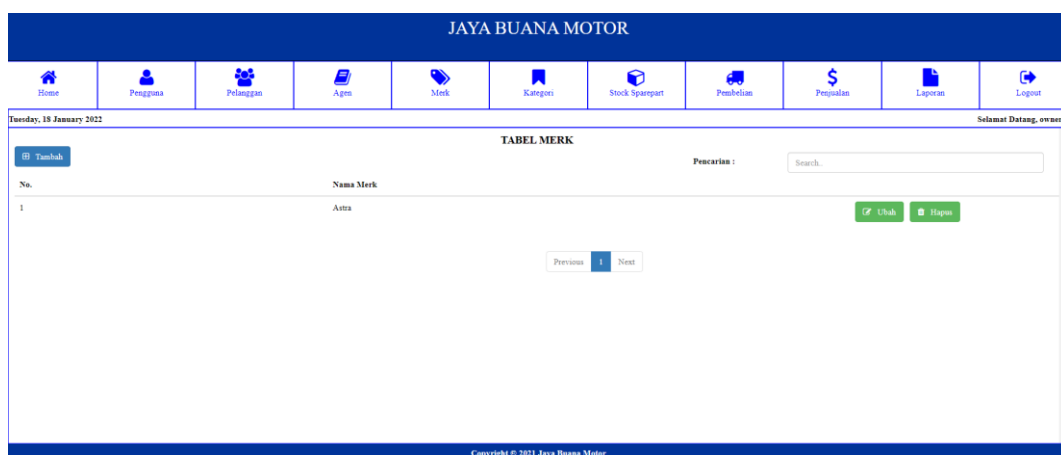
JAYA BUANA MOTOR

Home | Pengguna | Pelanggan | Agen | Merk | Kategori | Stock Sparepart | Pembelian | Penjualan | Laporan | Logout

Tuesday, 18 January 2022

Selamat Datang, owner

TABEL MERK

Tambah

Pencarian :

Search..

| No. | Nama Merk | |
|---|---|---|
| 1 | Astra | Ubah Hapus |

Previous 1 Next

Copyright © 2021 Jaya Buana Motor